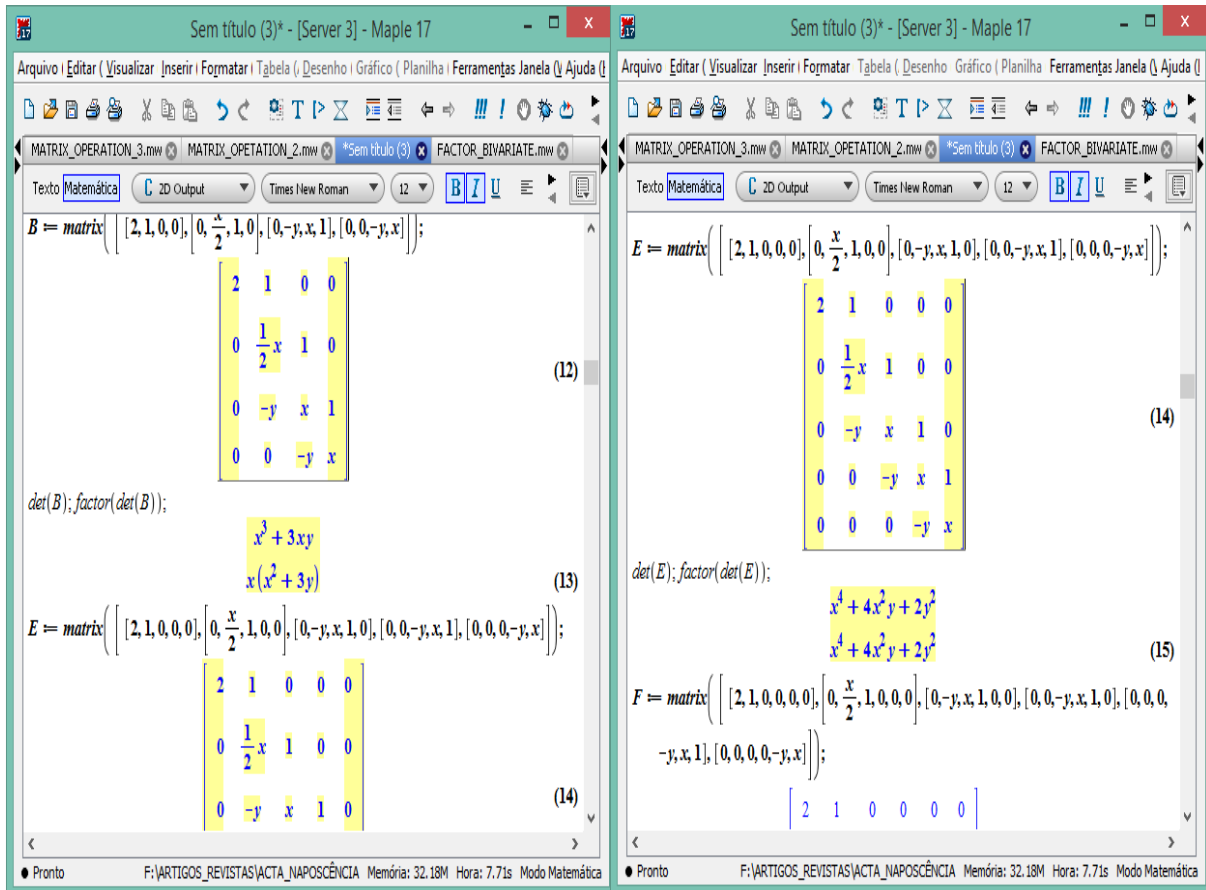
Sem título (3)* - [Server 3] - Maple 17

Arquivo Editar Visualizar Inserir Formatar Tabela Desenho Gráfico Planilha Ferramentas Janela Ajuda

MATRIX_OPERATION_3.mw MATRIX_OPETATION_2.mw *Sem título (3) FACTOR_BIVARIATE.mw

Texto Matemática 2D Output Times New Roman 12 B I U

$B := matrix\left(\left[[2,1,0,0], \left[0, \frac{x}{2}, 1, 0\right], [0,-y,x,1], [0,0,-y,x]\right]\right);$

$\begin{bmatrix} 2 & 1 & 0 & 0 \\ 0 & \frac{1}{2}x & 1 & 0 \\ 0 & -y & x & 1 \\ 0 & 0 & -y & x \end{bmatrix}$ (12)

$det(B); factor(det(B));$

$x^3 + 3xy$

$x(x^2+3y)$ (13)

$E := matrix\left(\left[[2,1,0,0,0], \left[0, \frac{x}{2}, 1, 0, 0\right], [0,-y,x,1,0], [0,0,-y,x,1], [0,0,0,-y,x]\right]\right);$

$\begin{bmatrix} 2 & 1 & 0 & 0 & 0 \\ 0 & \frac{1}{2}x & 1 & 0 & 0 \\ 0 & -y & x & 1 & 0 \end{bmatrix}$ (14)

● Pronto F:\ARTIGOS_REVISTAS\ACTA_NAPOSCÊNCIA Memória: 32.18M Hora: 7.71s Modo Matemática

Sem título (3)* - [Server 3] - Maple 17

Arquivo Editar Visualizar Inserir Formatar Tabela Desenho Gráfico Planilha Ferramentas Janela Ajuda

MATRIX_OPERATION_3.mw MATRIX_OPETATION_2.mw *Sem título (3) FACTOR_BIVARIATE.mw

Texto Matemática 2D Output Times New Roman 12 B I U

$E := matrix\left(\left[[2,1,0,0,0], \left[0, \frac{x}{2}, 1, 0, 0\right], [0,-y,x,1,0], [0,0,-y,x,1], [0,0,0,-y,x]\right]\right);$

$\begin{bmatrix} 2 & 1 & 0 & 0 & 0 \\ 0 & \frac{1}{2}x & 1 & 0 & 0 \\ 0 & -y & x & 1 & 0 \\ 0 & 0 & -y & x & 1 \\ 0 & 0 & 0 & -y & x \end{bmatrix}$ (14)

$det(E); factor(det(E));$

$x^4 + 4x^2y + 2y^2$

$x^4 + 4x^2y + 2y^2$ (15)

$F := matrix\left(\left[[2,1,0,0,0,0], \left[0, \frac{x}{2}, 1, 0, 0, 0\right], [0,-y,x,1,0,0], [0,0,-y,x,1,0], [0,0,0,-y,x,1], [0,0,0,0,-y,x]\right]\right);$

$\begin{bmatrix} 2 & 1 & 0 & 0 & 0 & 0 \end{bmatrix}$

● Pronto F:\ARTIGOS_REVISTAS\ACTA_NAPOSCÊNCIA Memória: 32.18M Hora: 7.71s Modo Matemática